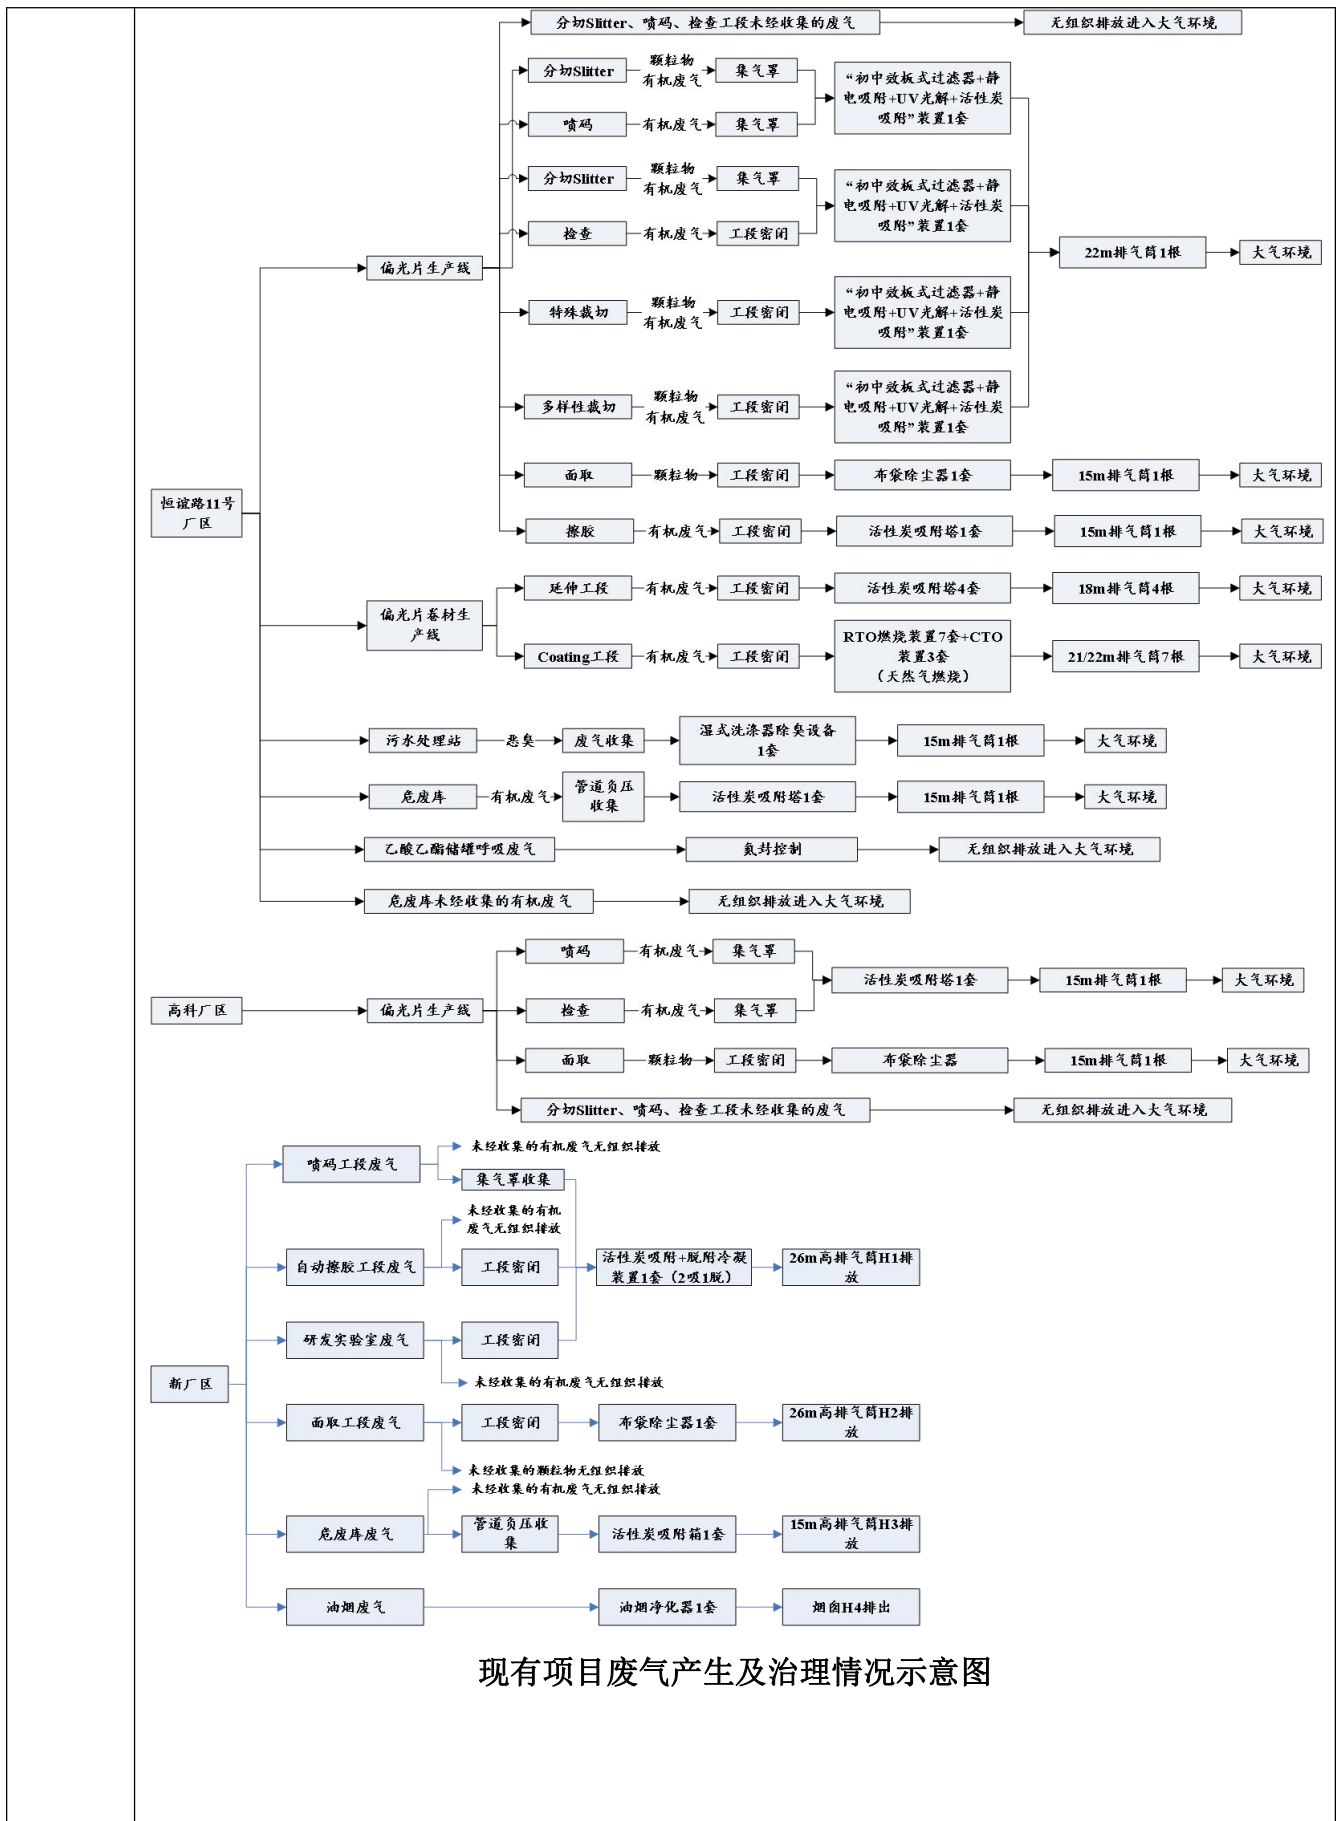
分切Slitter、喷码、检查工段未经收集的废气
无组织排放进入大气环境

分切Slitter
颗粒物
有机废气
集气罩
喷码
有机废气
集气罩
“初中效板式过滤器+静电吸附+UV光解+活性炭吸附”装置1套

分切Slitter
颗粒物
有机废气
集气罩
检查
有机废气
工段密闭
“初中效板式过滤器+静电吸附+UV光解+活性炭吸附”装置1套

22m排气筒1根
大气环境

偏光片生产线

特殊裁切
颗粒物
有机废气
工段密闭
“初中效板式过滤器+静电吸附+UV光解+活性炭吸附”装置1套

多样性裁切
颗粒物
有机废气
工段密闭
“初中效板式过滤器+静电吸附+UV光解+活性炭吸附”装置1套

面取
颗粒物
工段密闭
布袋除尘器1套
15m排气筒1根
大气环境

恒谊路11号厂区

擦胶
有机废气
工段密闭
活性炭吸附塔1套
15m排气筒1根
大气环境

延伸工段
有机废气
工段密闭
活性炭吸附塔4套
18m排气筒4根
大气环境

偏光片基材生产线

Coating工段
有机废气
工段密闭
RTO燃烧装置7套+CTO装置3套（天然气燃烧）
21/22m排气筒7根
大气环境

污水处理站
恶臭
废气收集
湿式洗涤器除臭设备1套
15m排气筒1根
大气环境

危废库
有机废气
管道负压收集
活性炭吸附塔1套
15m排气筒1根
大气环境

乙酸乙酯储罐呼吸废气
氮封控制
无组织排放进入大气环境

危废库未经收集的有机废气
无组织排放进入大气环境

喷码
有机废气
集气罩
活性炭吸附塔1套
15m排气筒1根
大气环境

高科厂区
偏光片生产线
检查
有机废气
集气罩

面取
颗粒物
工段密闭
布袋除尘器
15m排气筒1根
大气环境

分切Slitter、喷码、检查工段未经收集的废气
无组织排放进入大气环境

喷码工段废气
未经收集的有机废气无组织排放
集气罩收集

未经收集的有机废气无组织排放
自动擦胶工段废气
工段密闭
活性炭吸附+脱附冷凝装置1套（2吸1脱）
26m高排气筒H1排放

研发实验室废气
工段密闭
未经收集的有机废气无组织排放

新厂区

面取工段废气
工段密闭
布袋除尘器1套
26m高排气筒H2排放
未经收集的颗粒物无组织排放

未经收集的有机废气无组织排放
危废库废气
管道负压收集
活性炭吸附箱1套
15m高排气筒H3排放

油烟废气
油烟净化器1套
烟囱H4排出

现有项目废气产生及治理情况示意图